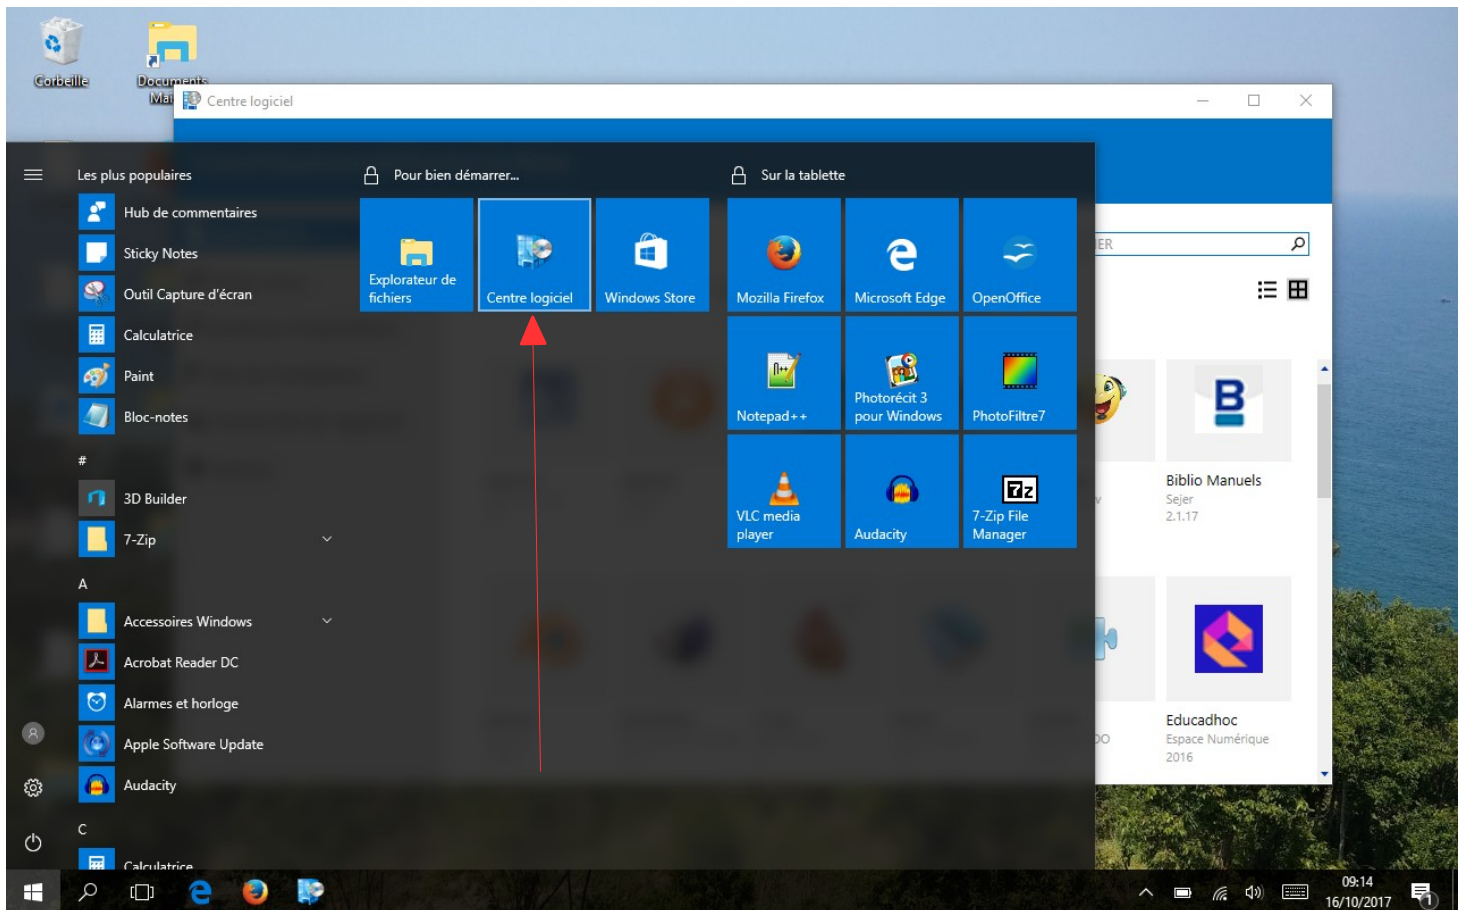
Corbeille

Documents Mat

Centre logiciel

Les plus populaires

Hub de commentaires

Sticky Notes

Outil Capture d'écran

Calculatrice

Paint

Bloc-notes

#

3D Builder

7-Zip

A

Accessoires Windows

Acrobat Reader DC

Alarmes et horloge

Apple Software Update

Audacity

C

Calculatrice

Pour bien démarrer...

Explorateur de fichiers

Centre logiciel

Windows Store

Sur la tablette

Mozilla Firefox

Microsoft Edge

OpenOffice

Notepad++

Photorécit 3 pour Windows

PhotoFiltre7

VLC media player

Audacity

7-Zip File Manager

ER

Biblio Manuels
Sejer
2.1.17

Educadhoc
Espace Numérique
2016

09:14
16/10/2017